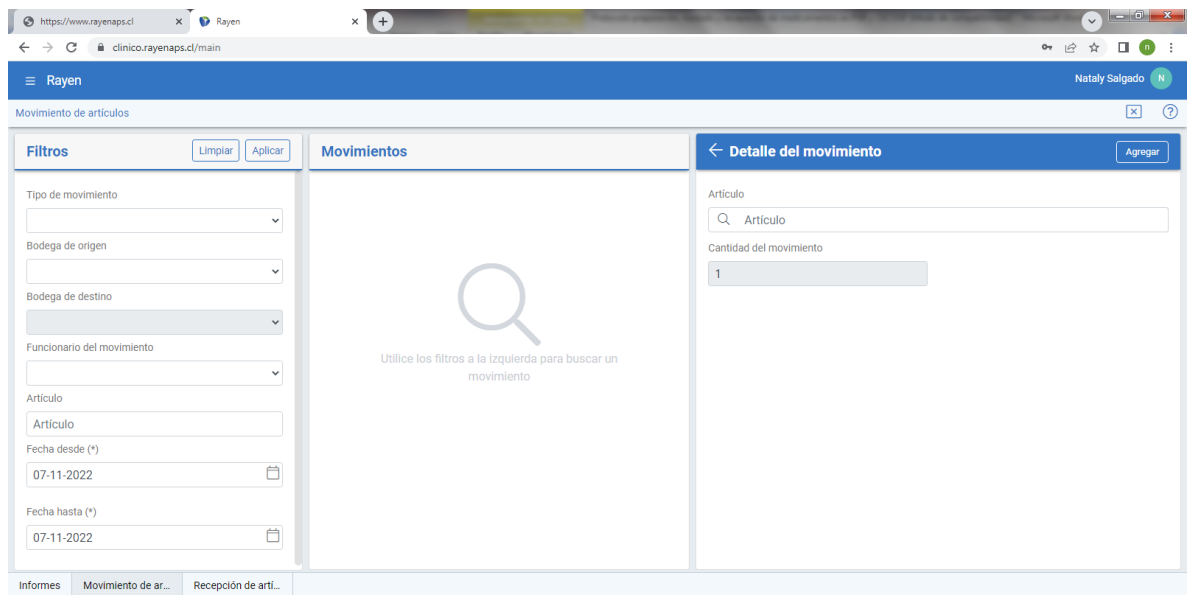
https://www.rayenaps.cl
Rayen
clinico.rayenaps.cl/main
n
Rayen
Nataly Salgado N
Movimiento de artículos
Filtros
Limpiar
Aplicar
Tipo de movimiento
Bodega de origen
Bodega de destino
Funcionario del movimiento
Artículo
Artículo
Fecha desde (*)
07-11-2022
Fecha hasta (*)
07-11-2022
Movimientos
Utilice los filtros a la izquierda para buscar un movimiento
Detalle del movimiento
Agregar
Artículo
Artículo
Cantidad del movimiento
1
Informes
Movimiento de ar...
Recepción de artí...